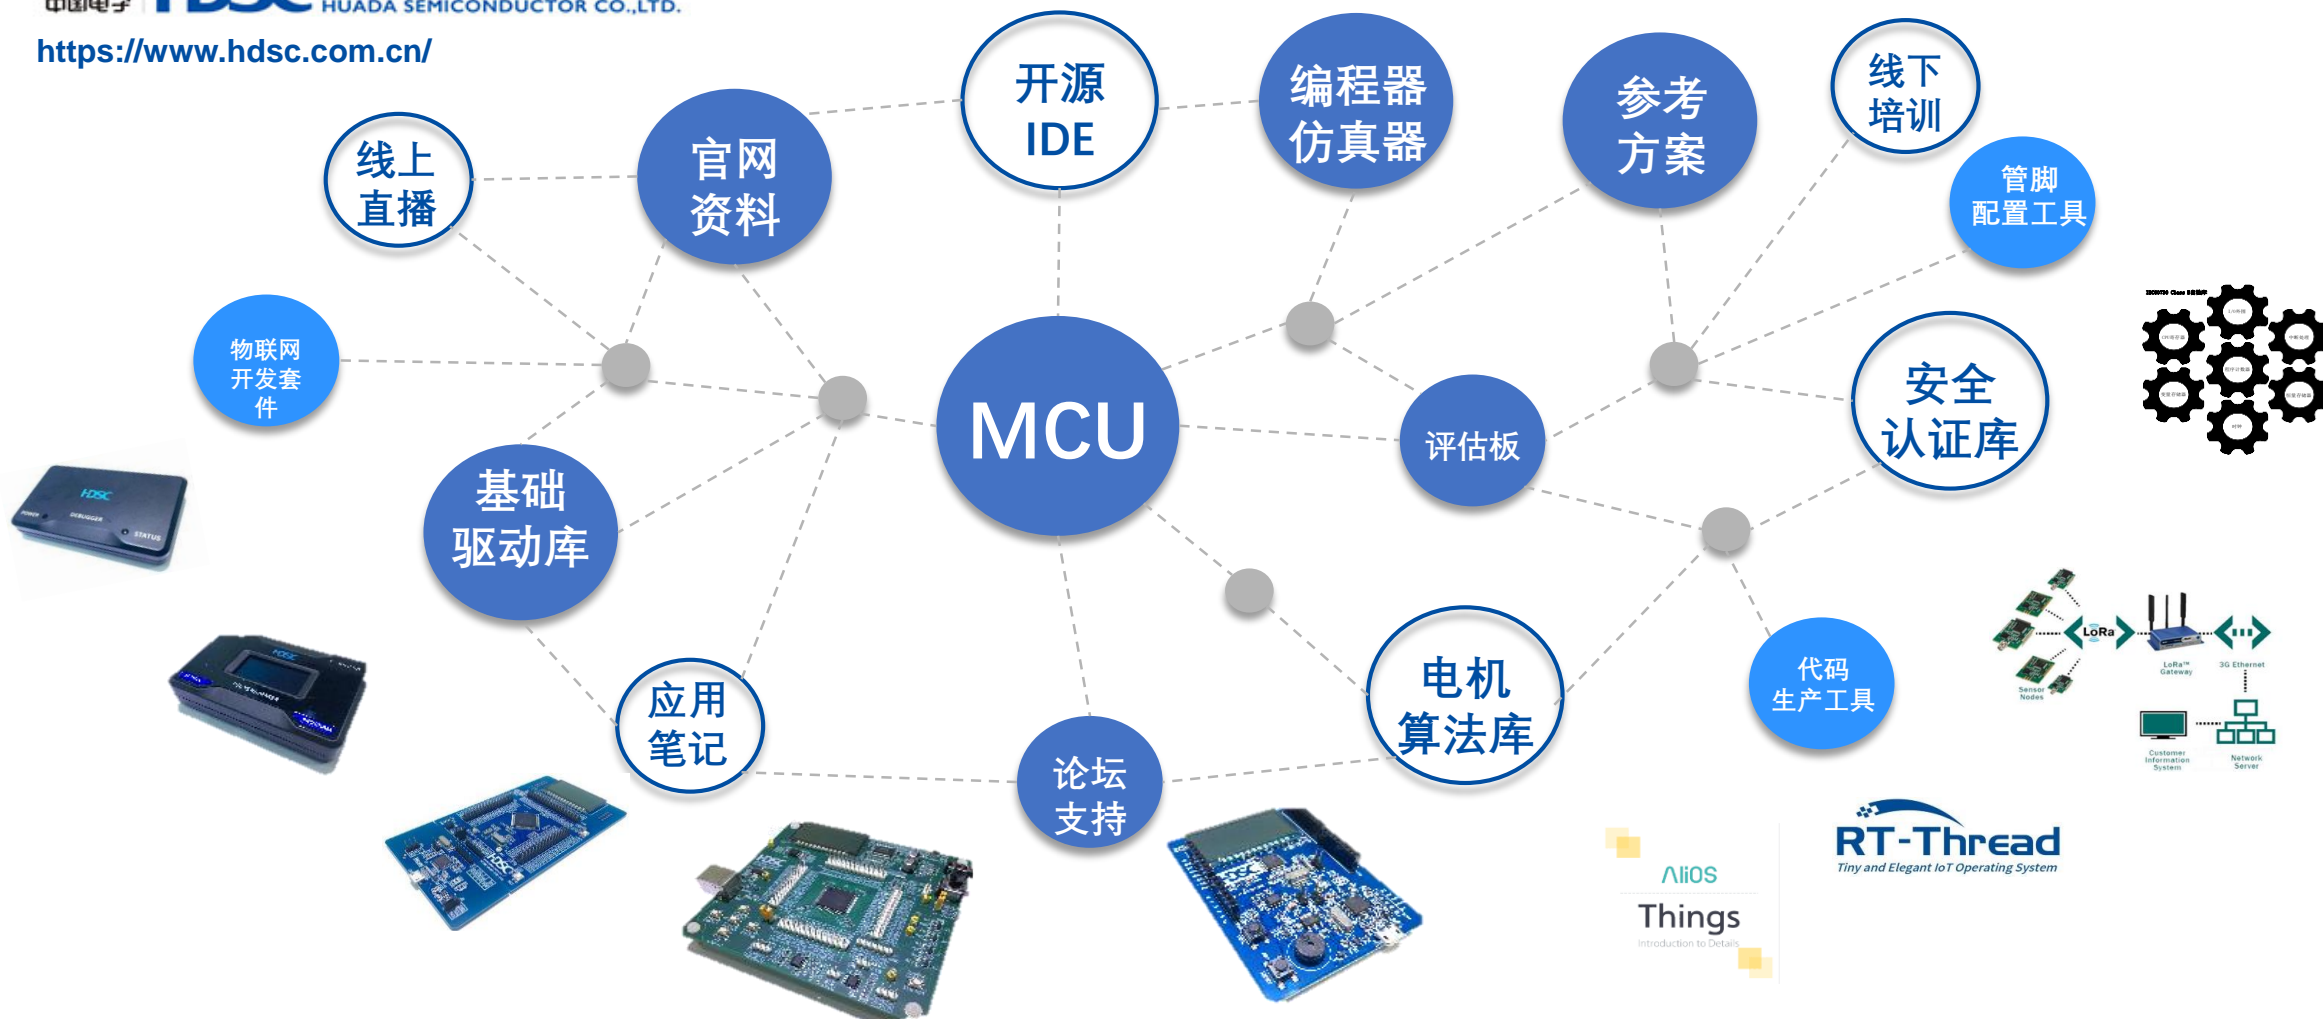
中国电子 HDSC HUADA SEMICONDUCTOR CO.,LTD.
https://www.hdsc.com.cn/

开源 IDE

编程器 仿真器

参考 方案

线下 培训

线上 直播

官网 资料

管脚 配置工具

物联网 开发套 件

MCU

评估板

安全 认证库

基础 驱动库

HDSC
POWER DEBUGGER STATUS

电机 算法库

代码 生产工具

LoRa
Sensor Nodes
LoRa™ Gateway
3G Ethernet
Customer Information System
Network Server

应用 笔记

论坛 支持

HDSC

AliOS Things
Introduction to Details

RT-Thread
Tiny and Elegant IoT Operating System